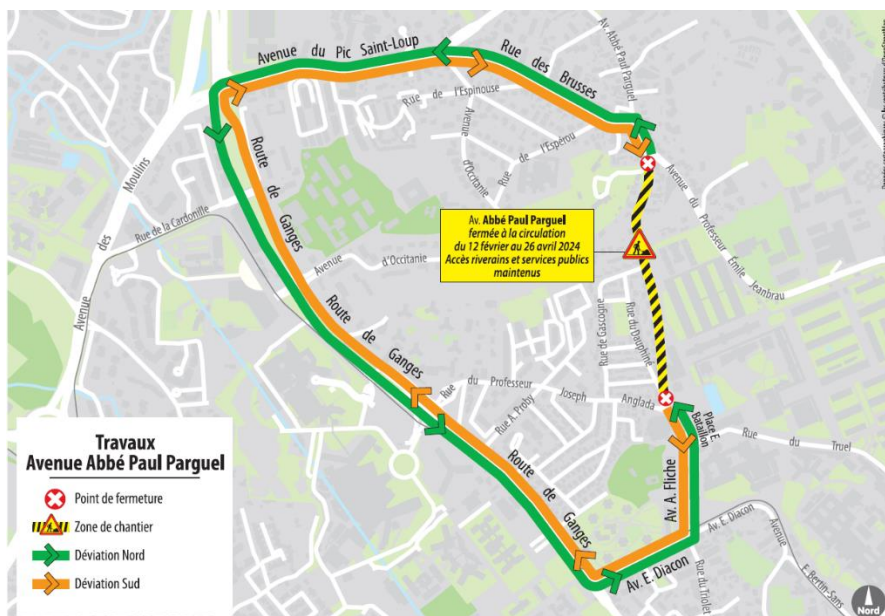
Avenue du Pic Saint-Loup

Rue des Brusses

Av. Abbé Paul Parguel

Rue de l'Espinouse

Avenue d'Occitanie

Rue de l'Espérou

Avenue du Professeur Émile Jeanbrau

Avenue des Moulins

Rue de la Cardonille

Route de Ganges

Avenue d'Occitanie

Av. Abbé Paul Parguel fermée à la circulation du 12 février au 26 avril 2024 Accès riverains et services publics maintenus

Rue de Gascogne

Rue du Dauphiné

Route de Ganges

Rue du Professeur Joseph Anglada

Rue A. Proby

Place E. Bataillon

Rue du Truel

Route de Ganges

Av. A. Fliche

Av. E. Diacon

Av. E. Diacon

Rue du Triolet

Avenue F. Bertin-Sans

Nord

Travaux
Avenue Abbé Paul Parguel

Point de fermeture

Zone de chantier

Déviation Nord

Déviation Sud